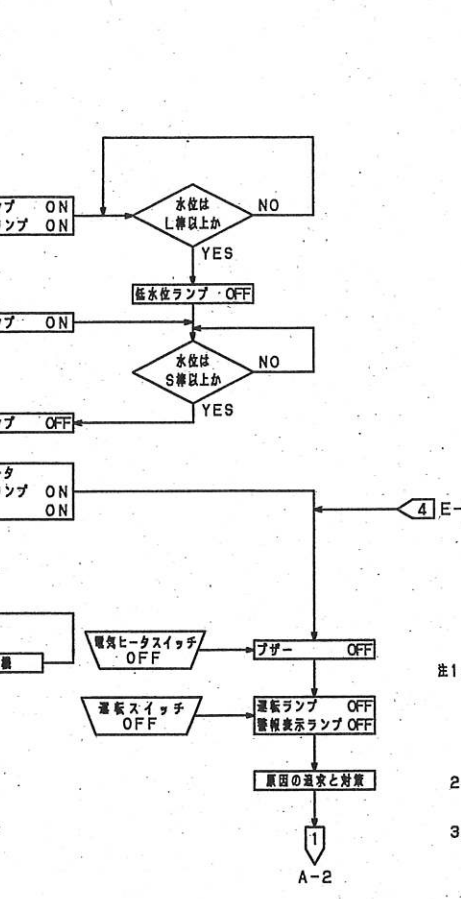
ンプ ON
ランプ ON

水位は
L線以上か

NO

YES

低水位ランプ OFF

ンプ ON

水位は
S線以上か

NO

YES

ンプ OFF

タ
ンプ ON
ON

4 E-

換

電気ヒータスイッチ
OFF

ブザー OFF

注1

運転スイッチ
OFF

運転ランプ OFF
警報表示ランプ OFF

原因の追求と対策

2

3

1

A-2